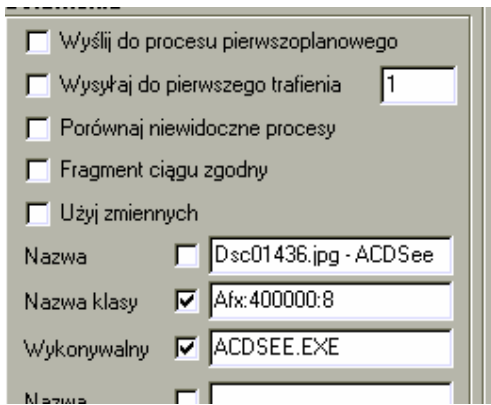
Wyślij do procesu pierwszoplanowego

Wysyłaj do pierwszego trafienia 1

Porównaj niewidoczne procesy

Fragment ciągu zgodny

Użyj zmiennych

Nazwa Dsc01436.jpg - ACDSee

Nazwa klasy Afx:400000:8

Wykonywalny ACDSEE.EXE

Nazwa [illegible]